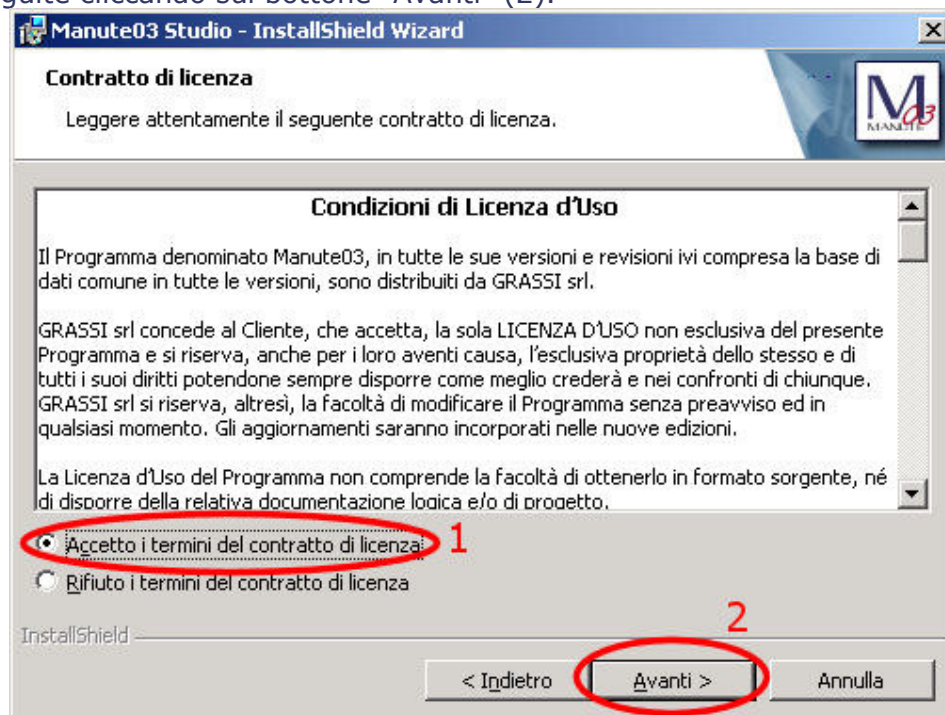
Manute03 Studio - InstallShield Wizard

Contratto di licenza

Leggere attentamente il seguente contratto di licenza.

M03 MANUTE

Condizioni di Licenza d'Uso

Il Programma denominato Manute03, in tutte le sue versioni e revisioni ivi compresa la base di dati comune in tutte le versioni, sono distribuiti da GRASSI srl.

GRASSI srl concede al Cliente, che accetta, la sola LICENZA D'USO non esclusiva del presente Programma e si riserva, anche per i loro aventi causa, l'esclusiva proprietà dello stesso e di tutti i suoi diritti potendone sempre disporre come meglio crederà e nei confronti di chiunque. GRASSI srl si riserva, altresì, la facoltà di modificare il Programma senza preavviso ed in qualsiasi momento. Gli aggiornamenti saranno incorporati nelle nuove edizioni.

La Licenza d'Uso del Programma non comprende la facoltà di ottenerlo in formato sorgente, né di disporre della relativa documentazione logica e/o di progetto.

Accetto i termini del contratto di licenza 1

Rifiuto i termini del contratto di licenza

InstallShield

2

< Indietro

Avanti >

Annulla